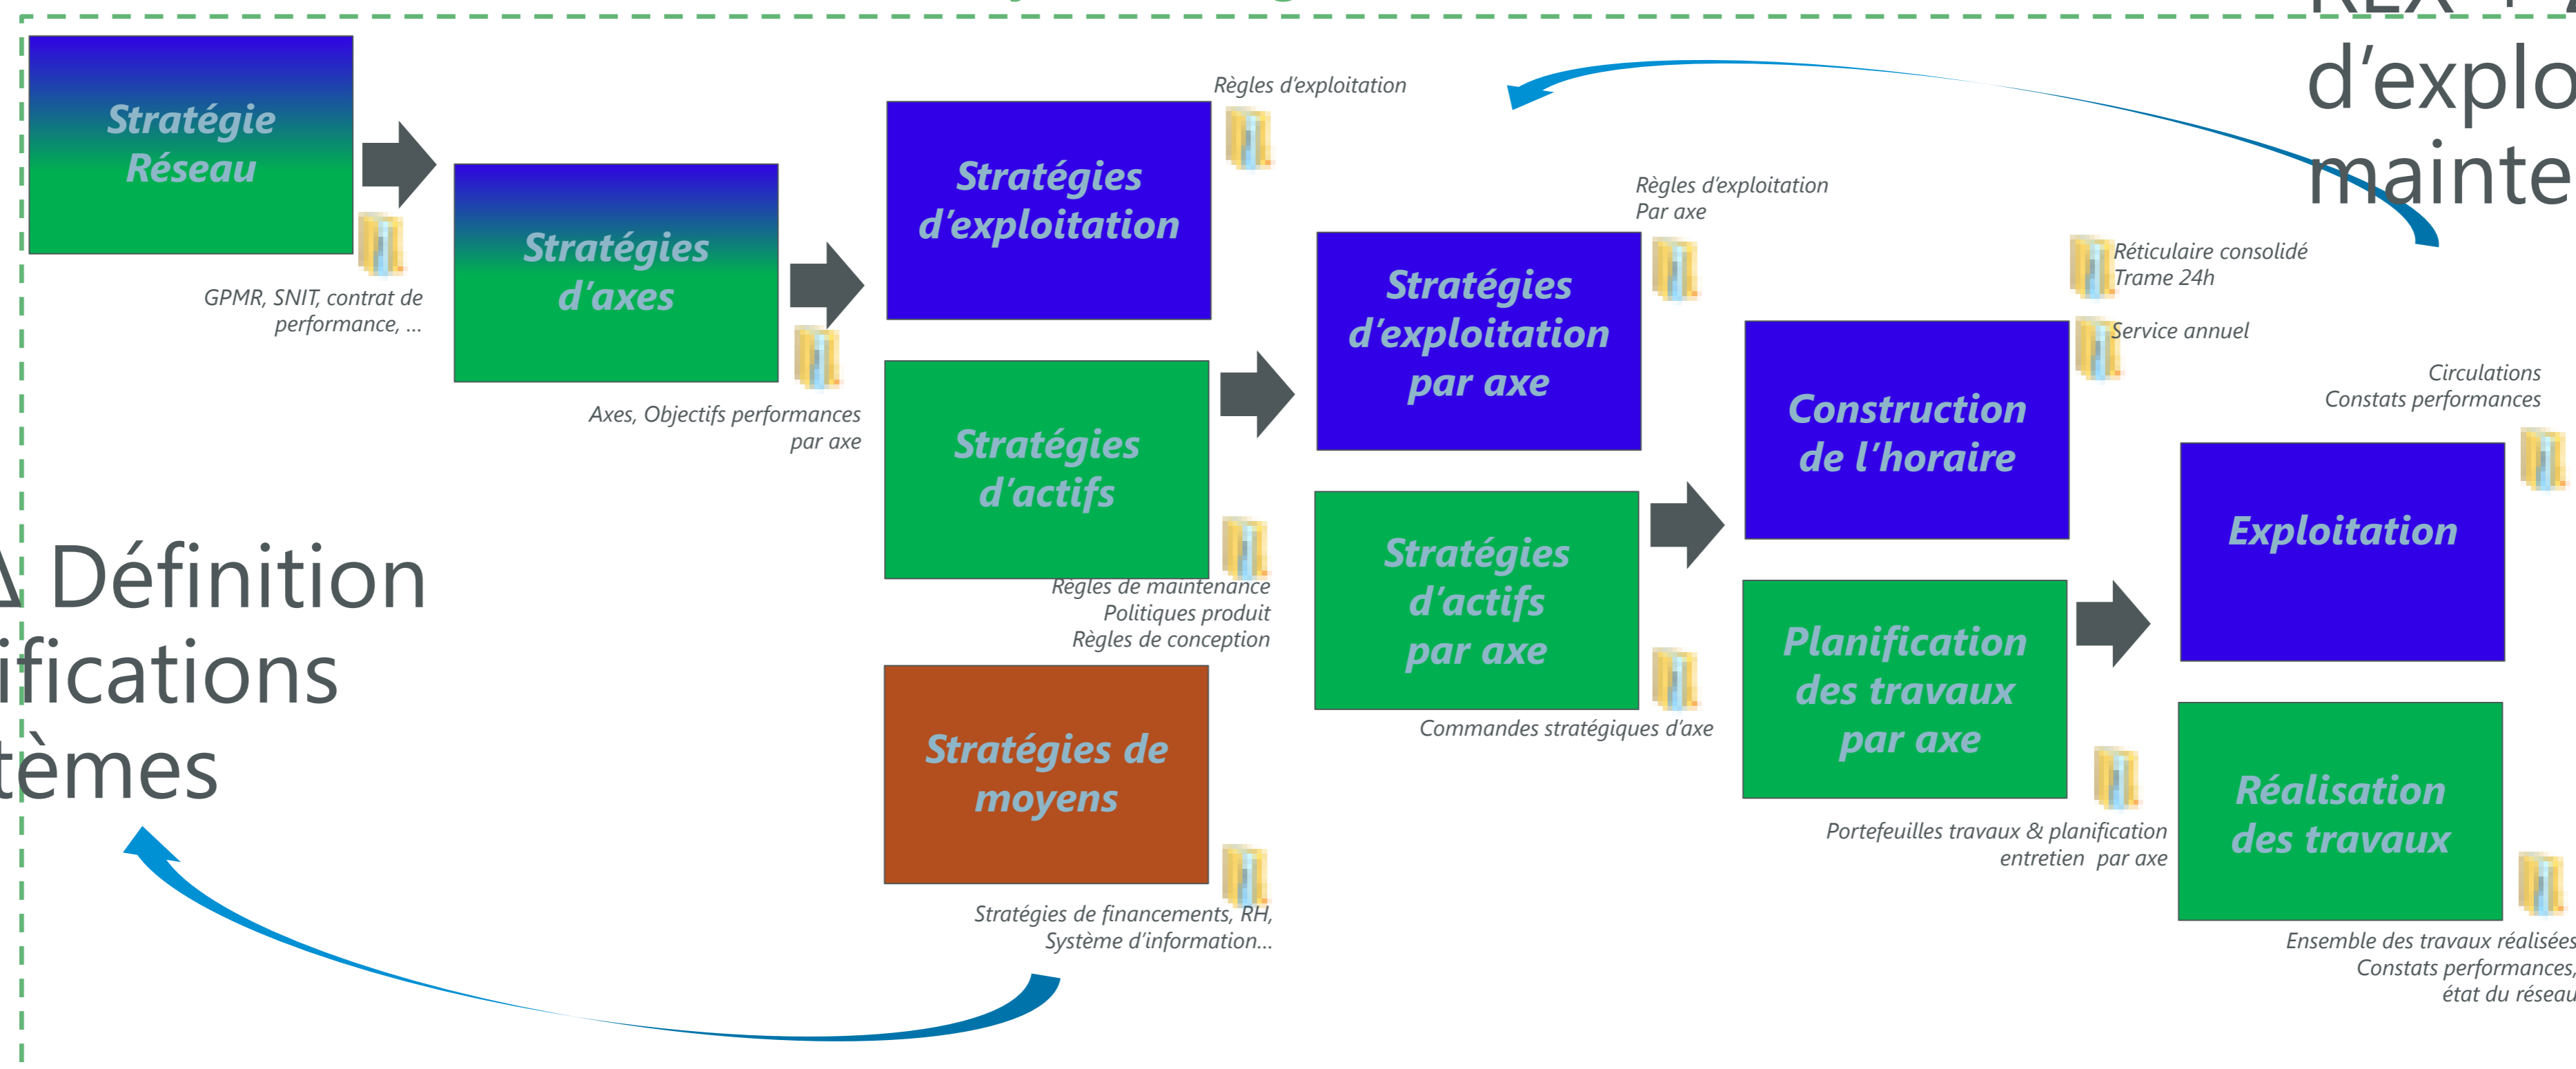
REX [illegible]
d'explo
mainte

Stratégie Réseau

GPMR, SNIT, contrat de performance, …

Stratégies d'axes

Axes, Objectifs performances par axe

Règles d'exploitation

Stratégies d'exploitation

Stratégies d'actifs

Règles de maintenance
Politiques produit
Règles de conception

Stratégies de moyens

Stratégies de financements, RH, Système d'information…

Règles d'exploitation
Par axe

Stratégies d'exploitation par axe

Stratégies d'actifs par axe

Commandes stratégiques d'axe

Réticulaire consolidé
Trame 24h

Service annuel

Construction de l'horaire

Planification des travaux par axe

Portefeuilles travaux & planification entretien par axe

Circulations
Constats performances

Exploitation

Réalisation des travaux

Ensemble des travaux réalisées
Constats performances,
état du réseau

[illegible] Définition
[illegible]ifications
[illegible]tèmes